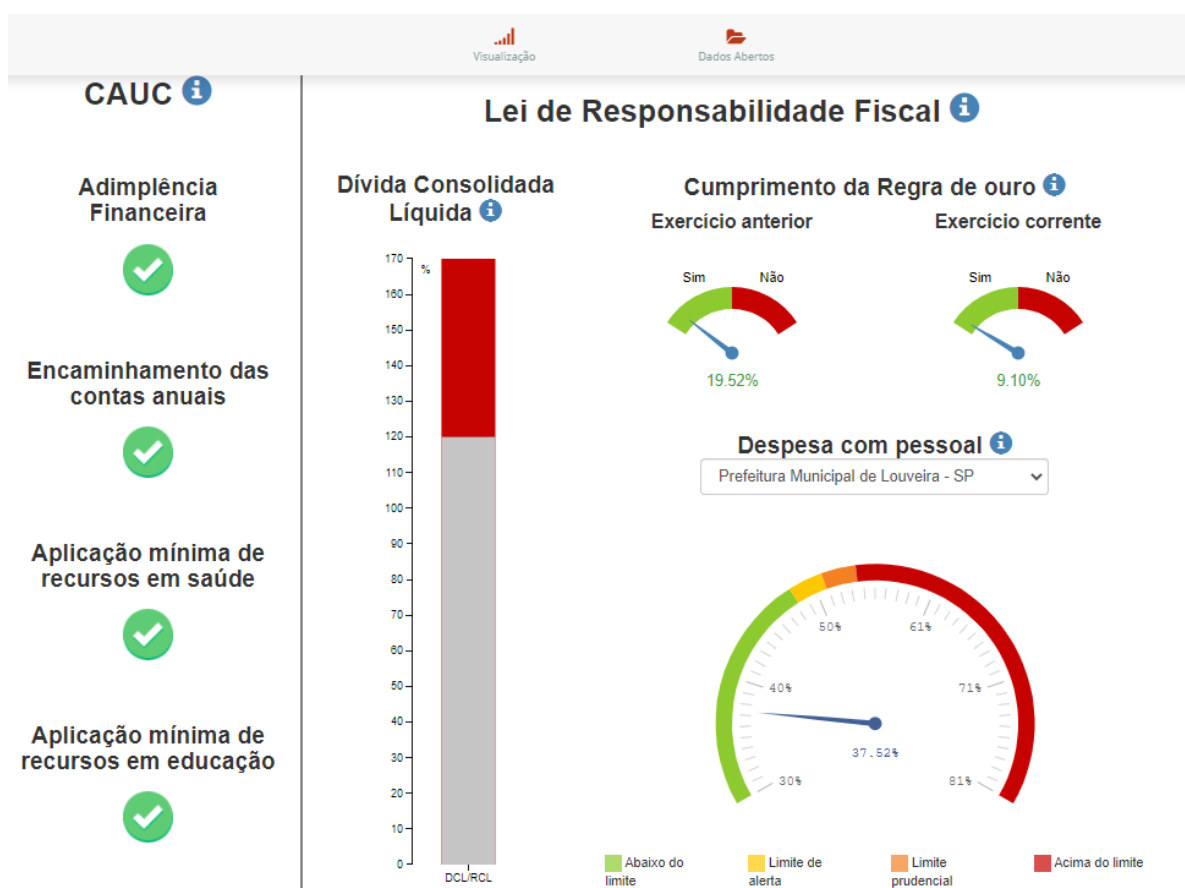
Visualização

Dados Abertos

CAUC

Adimplência Financeira

Encaminhamento das contas anuais

Aplicação mínima de recursos em saúde

Aplicação mínima de recursos em educação

Lei de Responsabilidade Fiscal

Dívida Consolidada Líquida

170
160
150
140
130
120
110
100
90
80
70
60
50
40
30
20
10
0

%

DCL/RCL

Cumprimento da Regra de ouro

Exercício anterior

Sim Não

19.52%

Exercício corrente

Sim Não

9.10%

Despesa com pessoal

Prefeitura Municipal de Louveira - SP

50% 61%

40% 71%

37.52%

30% 81%

Abaixo do limite

Limite de alerta

Limite prudencial

Acima do limite